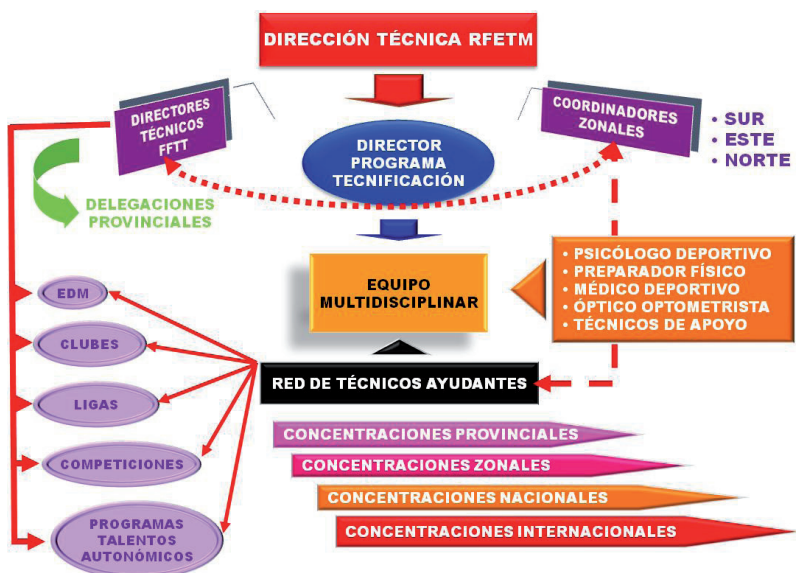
DIRECCIÓN TÉCNICA RFETM

DIRECTORES TÉCNICOS FFTT

COORDINADORES ZONALES

• SUR
• ESTE
• NORTE

DIRECTOR PROGRAMA TECNIFICACIÓN

DELEGACIONES PROVINCIALES

EQUIPO MULTIDISCIPLINAR

• PSICÓLOGO DEPORTIVO
• PREPARADOR FÍSICO
• MÉDICO DEPORTIVO
• ÓPTICO OPTOMETRISTA
• TÉCNICOS DE APOYO

EDM

CLUBES

LIGAS

COMPETICIONES

PROGRAMAS TALENTOS AUTONÓMICOS

RED DE TÉCNICOS AYUDANTES

CONCENTRACIONES PROVINCIALES

CONCENTRACIONES ZONALES

CONCENTRACIONES NACIONALES

CONCENTRACIONES INTERNACIONALES